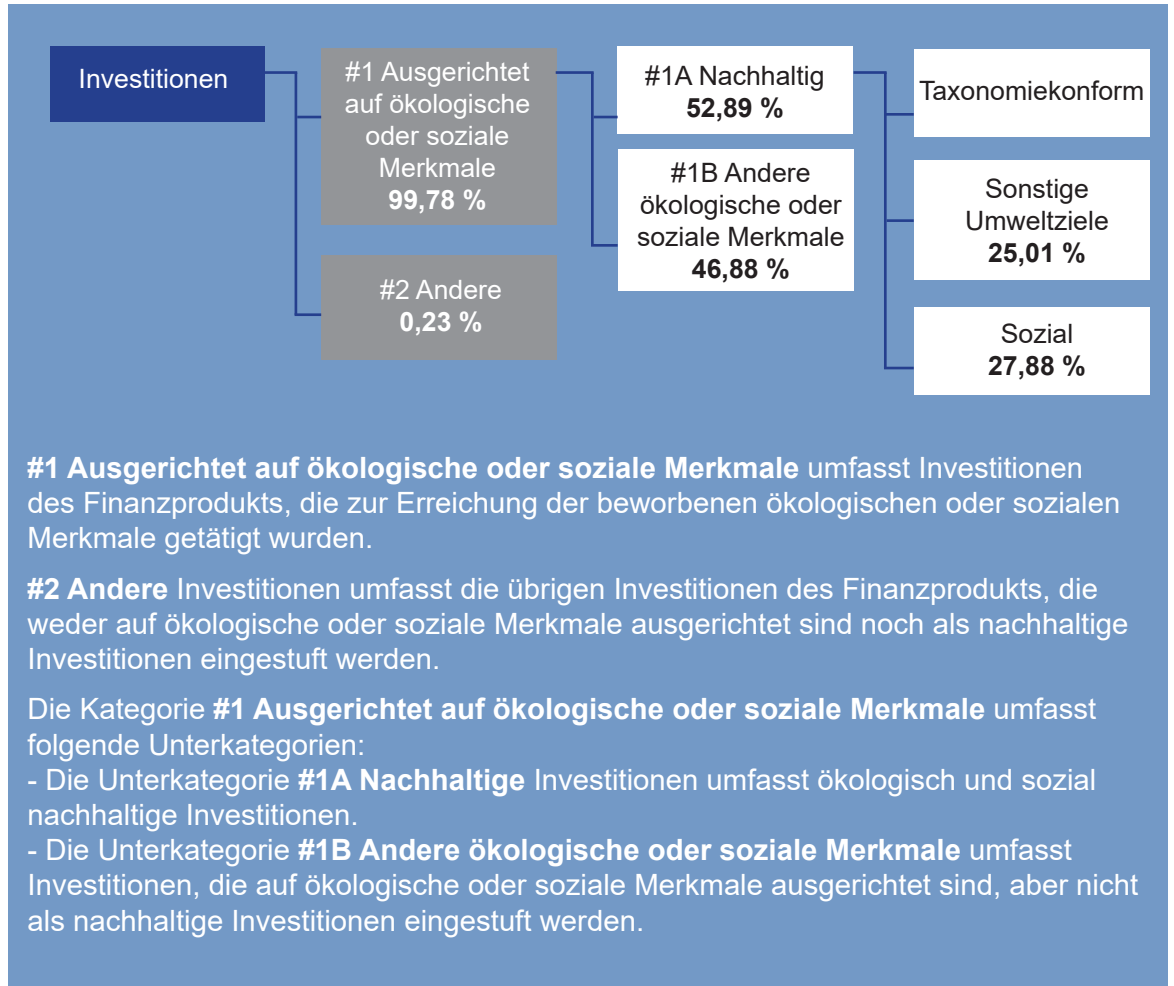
Investitionen

#1 Ausgerichtet auf ökologische oder soziale Merkmale
99,78 %

#2 Andere
0,23 %

#1A Nachhaltig
52,89 %

#1B Andere ökologische oder soziale Merkmale
46,88 %

Taxonomiekonform

Sonstige Umweltziele
25,01 %

Sozial
27,88 %

**#1 Ausgerichtet auf ökologische oder soziale Merkmale** umfasst Investitionen des Finanzprodukts, die zur Erreichung der beworbenen ökologischen oder sozialen Merkmale getätigt wurden.

**#2 Andere** Investitionen umfasst die übrigen Investitionen des Finanzprodukts, die weder auf ökologische oder soziale Merkmale ausgerichtet sind noch als nachhaltige Investitionen eingestuft werden.

Die Kategorie **#1 Ausgerichtet auf ökologische oder soziale Merkmale** umfasst folgende Unterkategorien:
- Die Unterkategorie **#1A Nachhaltige** Investitionen umfasst ökologisch und sozial nachhaltige Investitionen.
- Die Unterkategorie **#1B Andere ökologische oder soziale Merkmale** umfasst Investitionen, die auf ökologische oder soziale Merkmale ausgerichtet sind, aber nicht als nachhaltige Investitionen eingestuft werden.